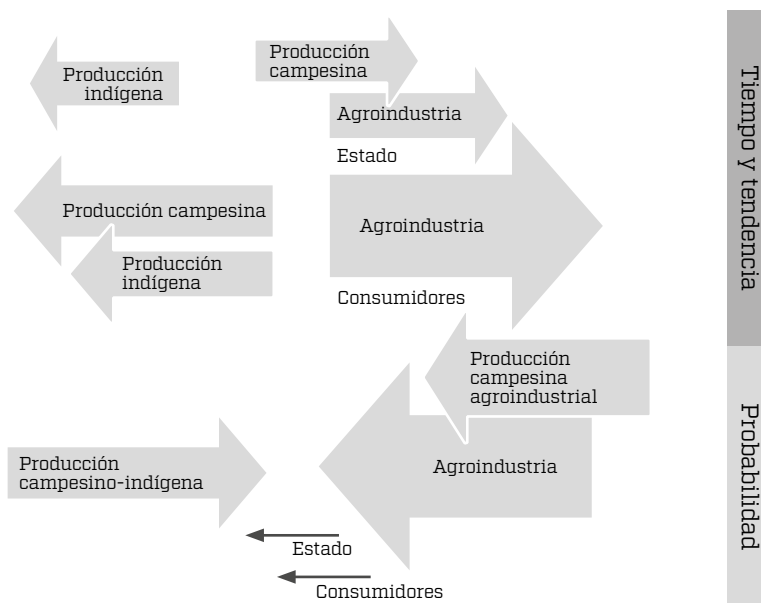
Producción indígena

Producción campesina

Agroindustria

Estado

Producción campesina

Producción indígena

Agroindustria

Consumidores

Producción campesina agroindustrial

Producción campesino-indígena

Agroindustria

Estado

Consumidores

Tiempo y tendencia

Probabilidad